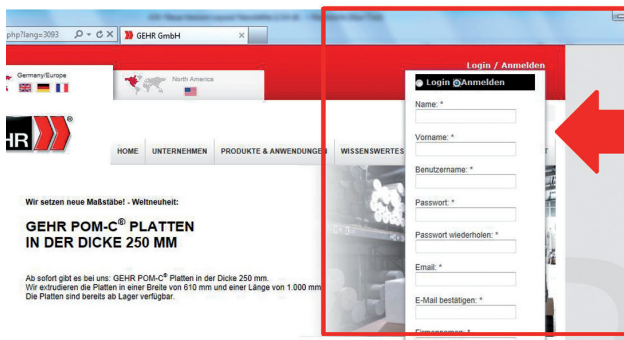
php?lang=3093
GEHR GmbH
Login / Anmelden
Germany/Europe
North America
HR
HOME
UNTERNEHMEN
PRODUKTE & ANWENDUNGEN
WISSENSWERTES
Login
Anmelden
Name: *
Vorname: *
Benutzername: *
Passwort: *
Passwort wiederholen: *
Email: *
E-Mail bestätigen: *
Wir setzen neue Maßstäbe! - Weltneuheit:

GEHR POM-C® PLATTEN IN DER DICKE 250 MM

Ab sofort gibt es bei uns: GEHR POM-C® Platten in der Dicke 250 mm. Wir extrudieren die Platten in einer Breite von 610 mm und einer Länge von 1.000 mm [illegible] Die Platten sind bereits ab Lager verfügbar.